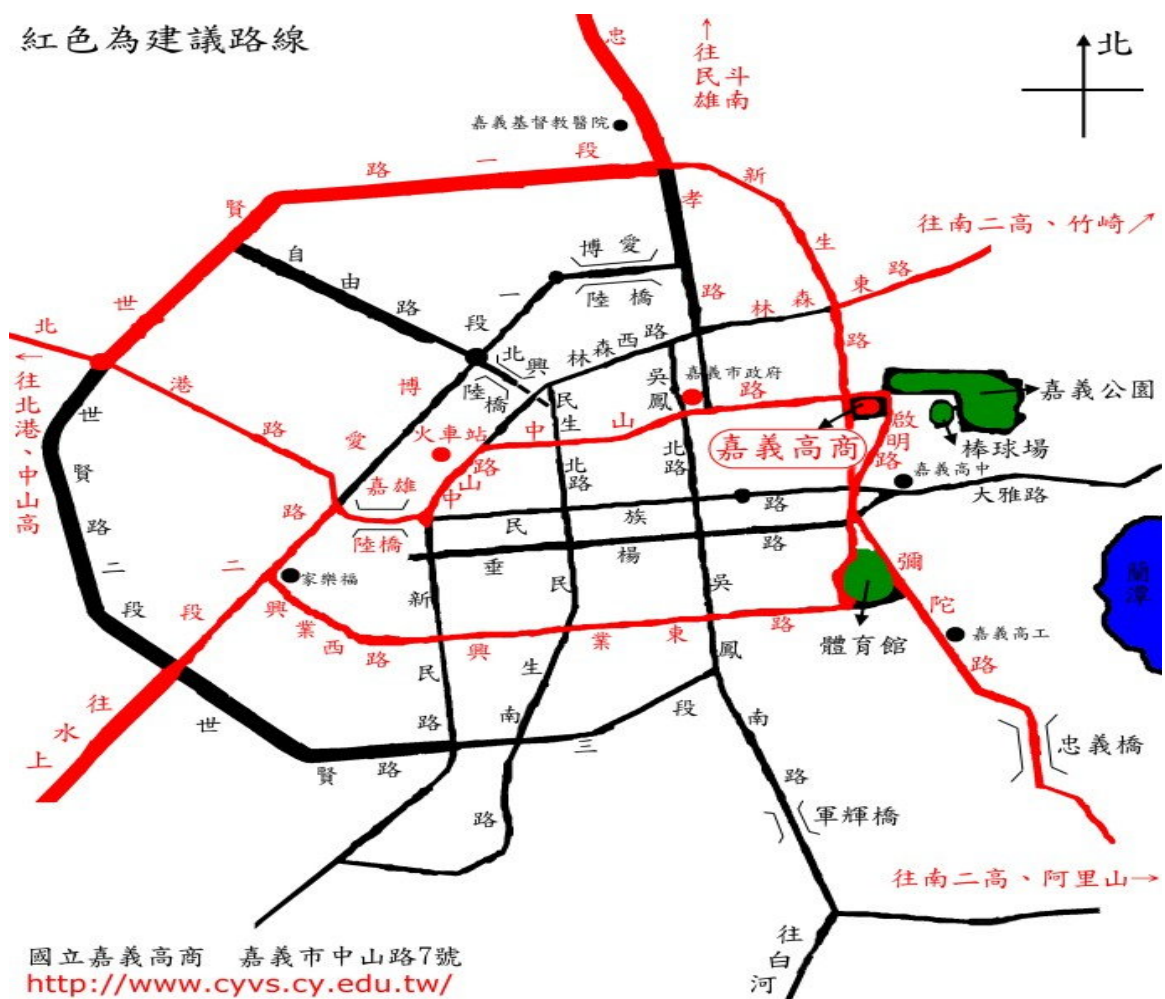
紅色為建議路線

北

忠

↑
往民斗
雄南

嘉義基督教醫院

路 一 段

賢

世

北

←
往北港、中山高

港

路

世

賢

路

二

段

世

賢 路

往水上

自

由

路

段

一

博 愛

陸 橋

孝

路

新

生

路

往南二高、竹崎↗

東 路

林 森

林森西路

北興

陸橋

博

愛

路

民

生

北

路

吳鳳

北路

嘉義市政府

路

中 山

火車站

路山中

嘉雄

陸橋

嘉義高商

嘉義公園

棒球場

啟明路

嘉義高中

大雅路

蘭潭

路

民 族

楊

路

垂

家樂福

新

民

路

二

段

興

業西

路

興 業 東

路

吳

鳳

南

路

生

民

南

路

三 段

彌

陀

路

嘉義高工

體育館

忠義橋

軍輝橋

往南二高、阿里山→

往白河

國立嘉義高商 嘉義市中山路7號
http://www.cyvs.cy.edu.tw/